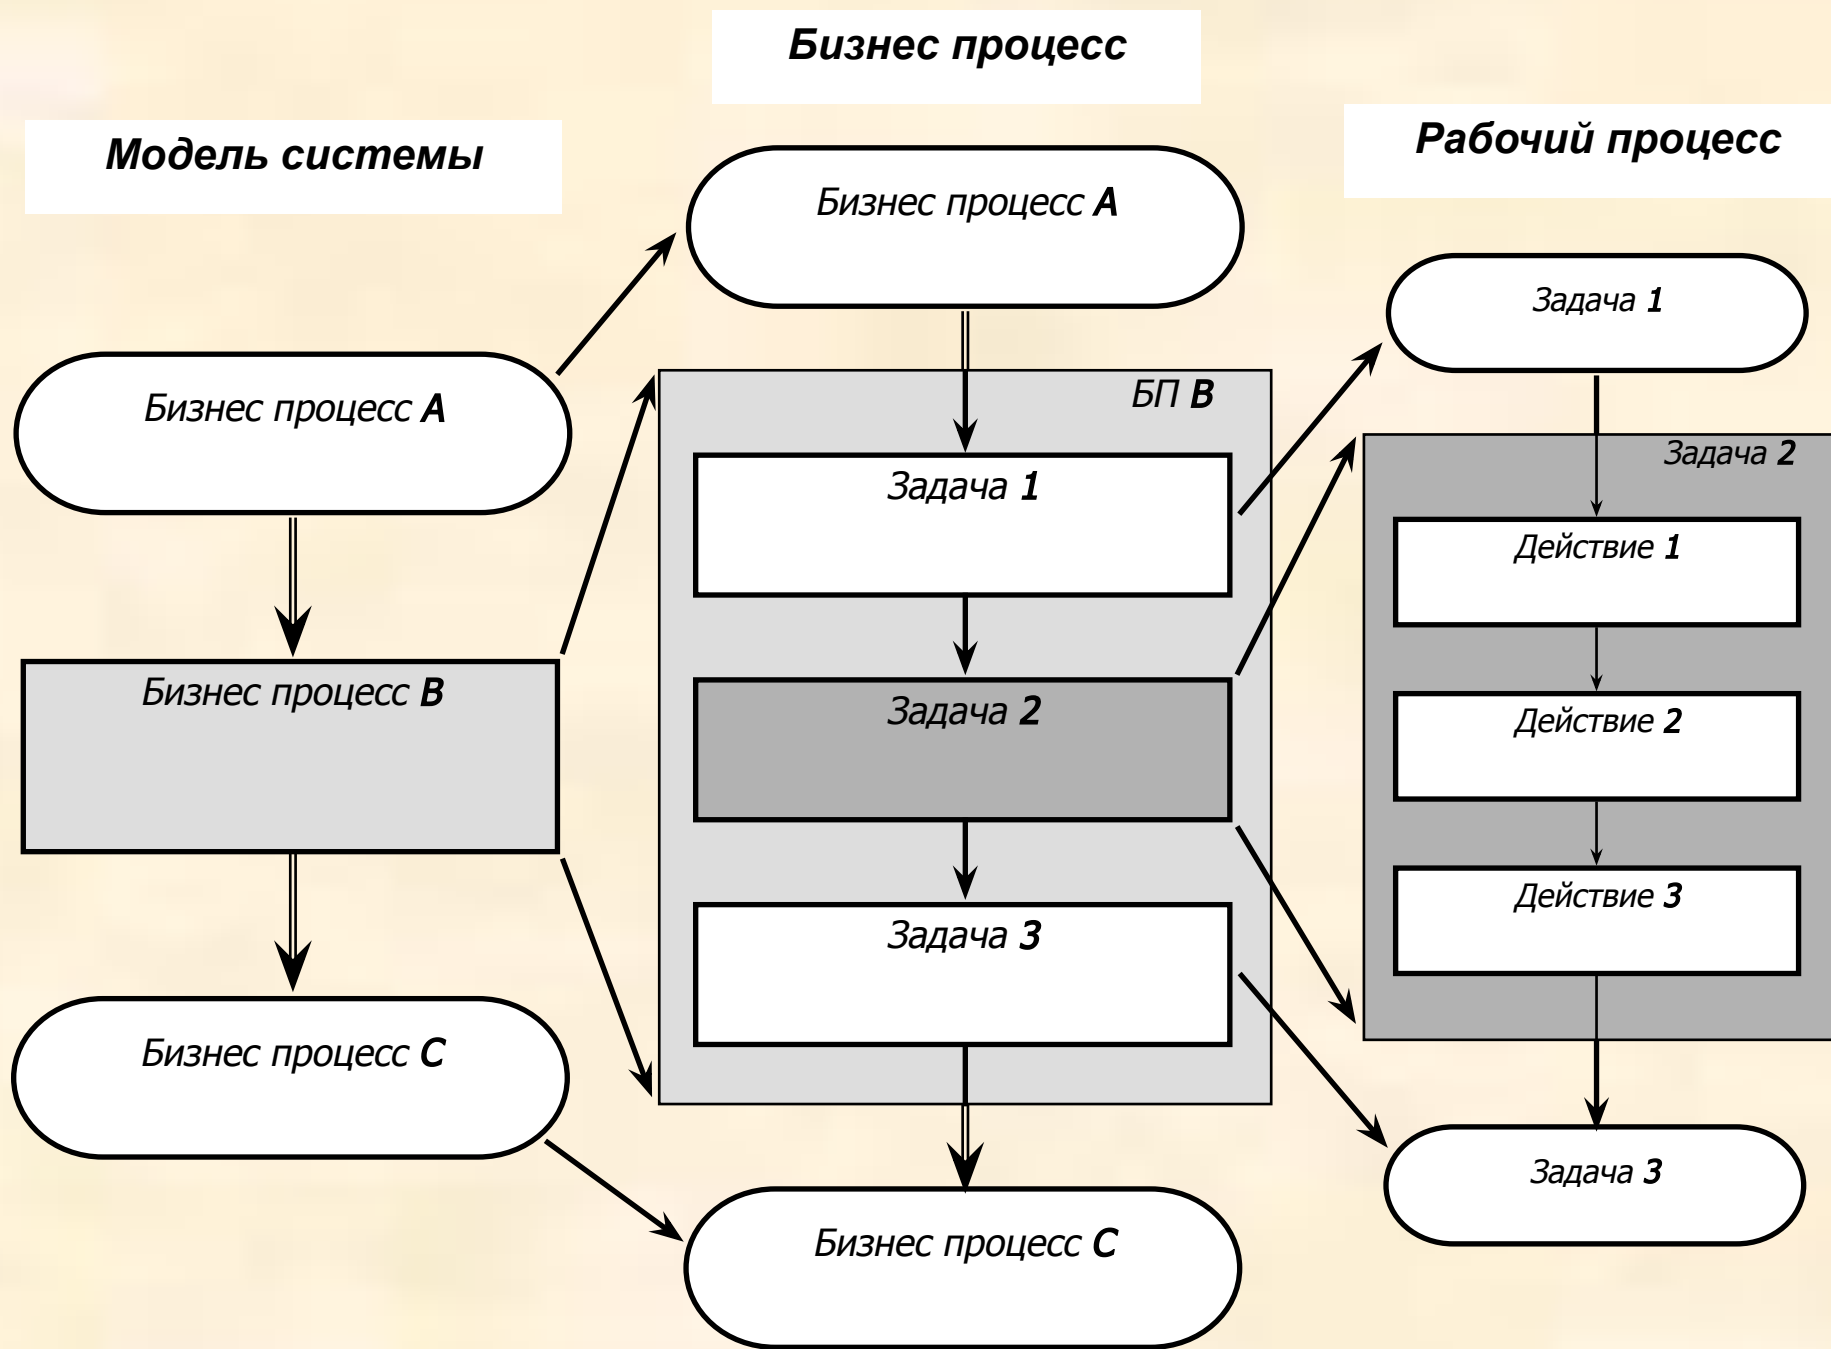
Бизнес процесс

Модель системы

Рабочий процесс

Бизнес процесс A

Задача 1

БП B

Бизнес процесс A

Задача 2

Задача 1

Действие 1

Бизнес процесс B

Задача 2

Действие 2

Действие 3

Задача 3

Бизнес процесс C

Задача 3

Бизнес процесс C